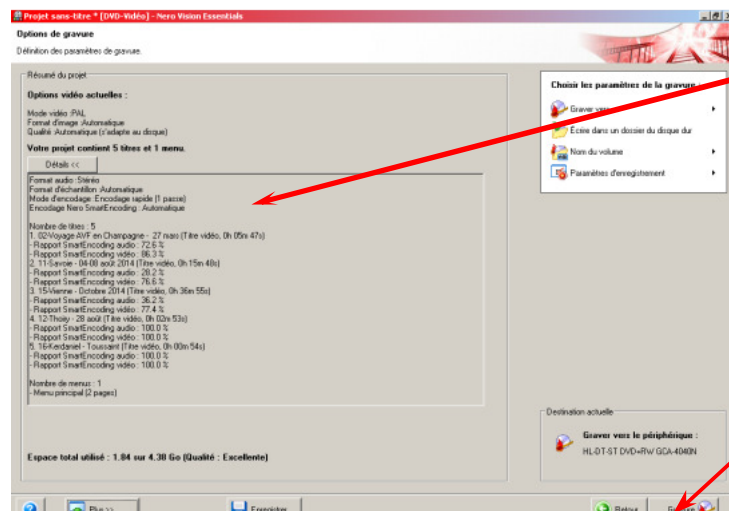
Projet sans-titre * [DVD-Vidéo] - Nero Vision Essentials

Options de gravure

Définition des paramètres de gravure.

Résumé du projet

Options vidéo actuelles :

Mode vidéo :PAL
Format d'image :Automatique
Qualité :Automatique (s'adapte au disque)

Votre projet contient 5 titres et 1 menu.

Détails <<

Format audio : Stéréo
Format d'échantillon :Automatique
Mode d'encodage :Encodage rapide (1 passe)
Encodage Nero SmartEncoding : Automatique

Nombre de titres : 5
1. 02-Voyage AVF en Champagne - 27 mars (Titre vidéo, 0h 05m 47s)
- Rapport SmartEncoding audio : 72.6 %
- Rapport SmartEncoding vidéo : 86.3 %
2. 11-Savoie - 04-08 août 2014 (Titre vidéo, 0h 15m 48s)
- Rapport SmartEncoding audio : 28.2 %
- Rapport SmartEncoding vidéo : 76.6 %
3. 15-Vienne - Octobre 2014 (Titre vidéo, 0h 36m 55s)
- Rapport SmartEncoding audio : 36.2 %
- Rapport SmartEncoding vidéo : 77.4 %
4. 12-Thoiry - 28 août (Titre vidéo, 0h 02m 53s)
- Rapport SmartEncoding audio : 100.0 %
- Rapport SmartEncoding vidéo : 100.0 %
5. 16-Kerdaniel - Toussaint (Titre vidéo, 0h 00m 54s)
- Rapport SmartEncoding audio : 100.0 %
- Rapport SmartEncoding vidéo : 100.0 %

Nombre de menus : 1
- Menu principal (2 pages)

Espace total utilisé : 1.84 sur 4.30 Go (Qualité : Excellente)

Choisir les paramètres de la gravure

Graver vers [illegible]

Écrire dans un dossier du disque dur

Nom du volume

Paramètres d'enregistrement

Destination actuelle

Graver vers le périphérique :

HL-DT-ST DVD+RW GCA-4040N

Plus >>

Enregistrer

Retour

G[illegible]